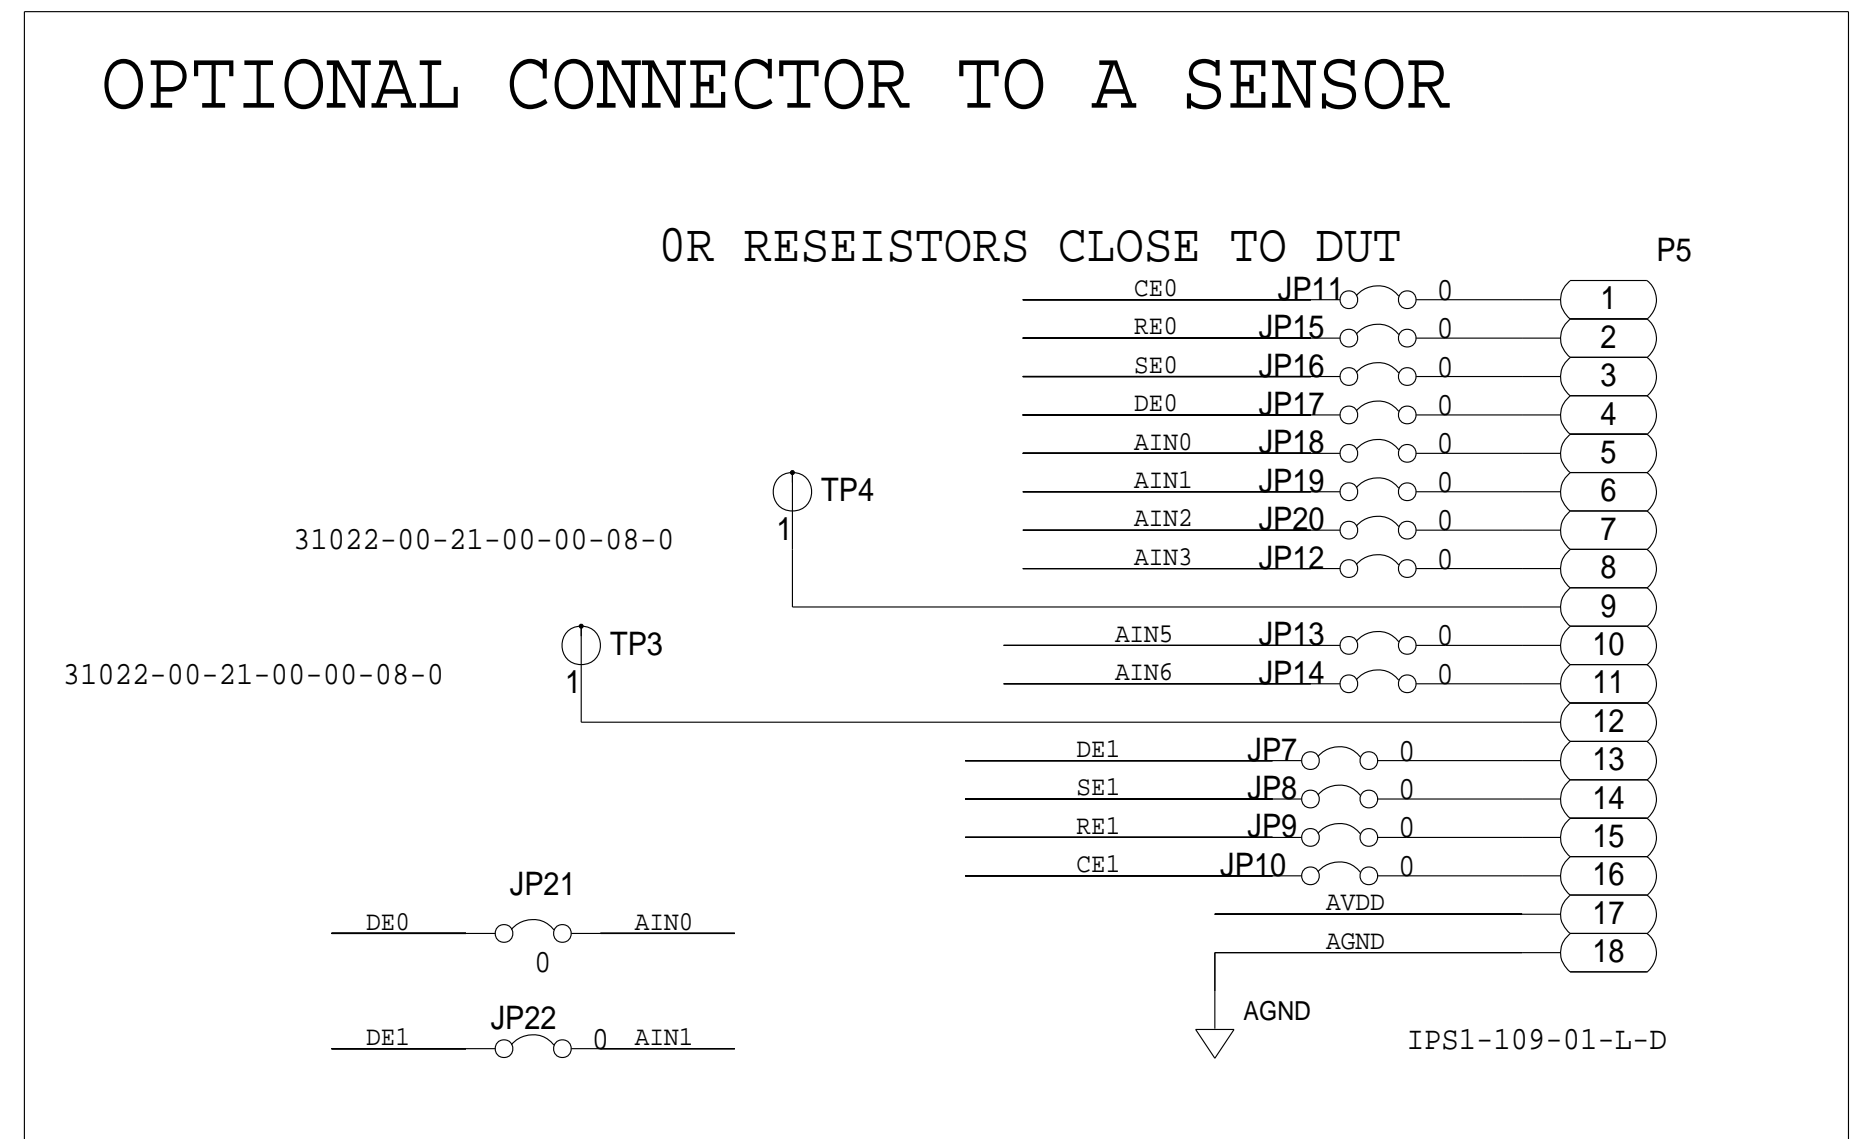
OPTIONAL CONNECTOR TO A SENSOR

0R RESEISTORS CLOSE TO DUT

P5

CE0 JP11 0 1
RE0 JP15 0 2
SE0 JP16 0 3
DE0 JP17 0 4
AIN0 JP18 0 5
AIN1 JP19 0 6
AIN2 JP20 0 7
AIN3 JP12 0 8
9
AIN5 JP13 0 10
AIN6 JP14 0 11
12
DE1 JP7 0 13
SE1 JP8 0 14
RE1 JP9 0 15
CE1 JP10 0 16
AVDD 17
AGND 18

TP4
1
31022-00-21-00-00-08-0

TP3
1
31022-00-21-00-00-08-0

JP21
DE0 AIN0
0

JP22
DE1 0 AIN1

AGND

IPS1-109-01-L-D